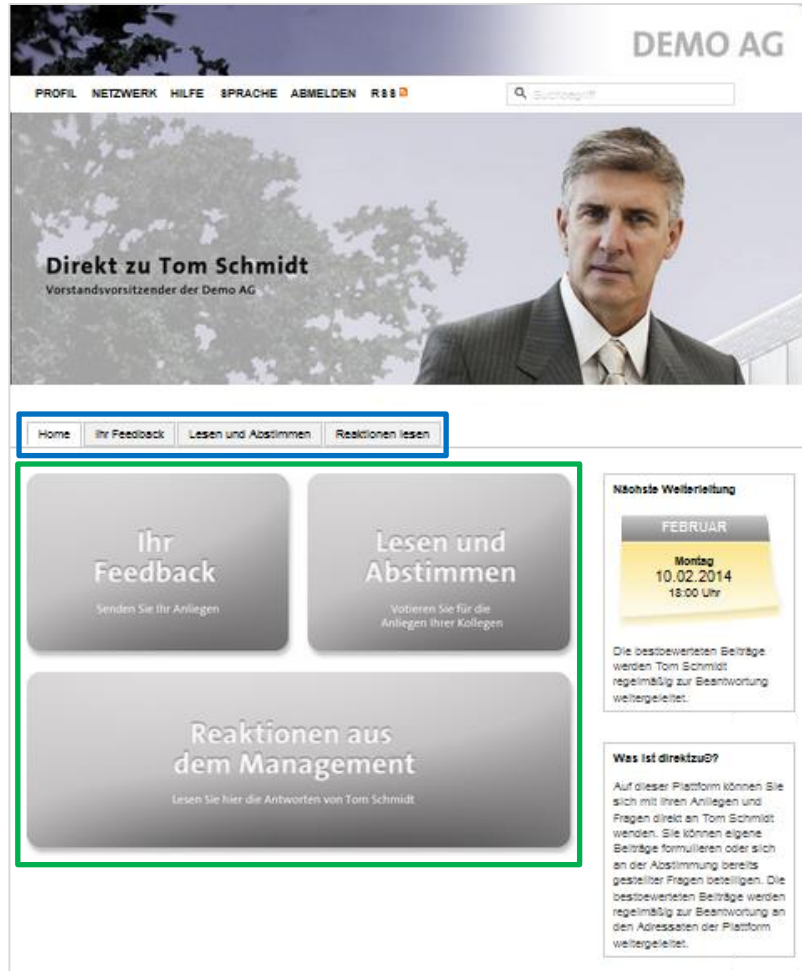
DEMO AG

PROFIL NETZWERK HILFE SPRACHE ABMELDEN RSS

Suchbegriff

Direkt zu Tom Schmidt
Vorstandsvorsitzender der Demo AG

Home | Ihr Feedback | Lesen und Abstimmen | Reaktionen lesen

Ihr Feedback
Senden Sie Ihr Anliegen

Lesen und Abstimmen
Votieren Sie für die Anliegen Ihrer Kollegen

Reaktionen aus dem Management
Lesen Sie hier die Antworten von Tom Schmidt

Nächste Weiterleitung

FEBRUAR
Montag
10.02.2014
18:00 Uhr

Die bestbewerteten Beiträge werden Tom Schmidt regelmäßig zur Beantwortung weitergeleitet.

Was ist direktzu®?

Auf dieser Plattform können Sie sich mit Ihren Anliegen und Fragen direkt an Tom Schmidt wenden. Sie können eigene Beiträge formulieren oder sich an der Abstimmung bereits gestellter Fragen beteiligen. Die bestbewerteten Beiträge werden regelmäßig zur Beantwortung an den Adressaten der Plattform weitergeleitet.